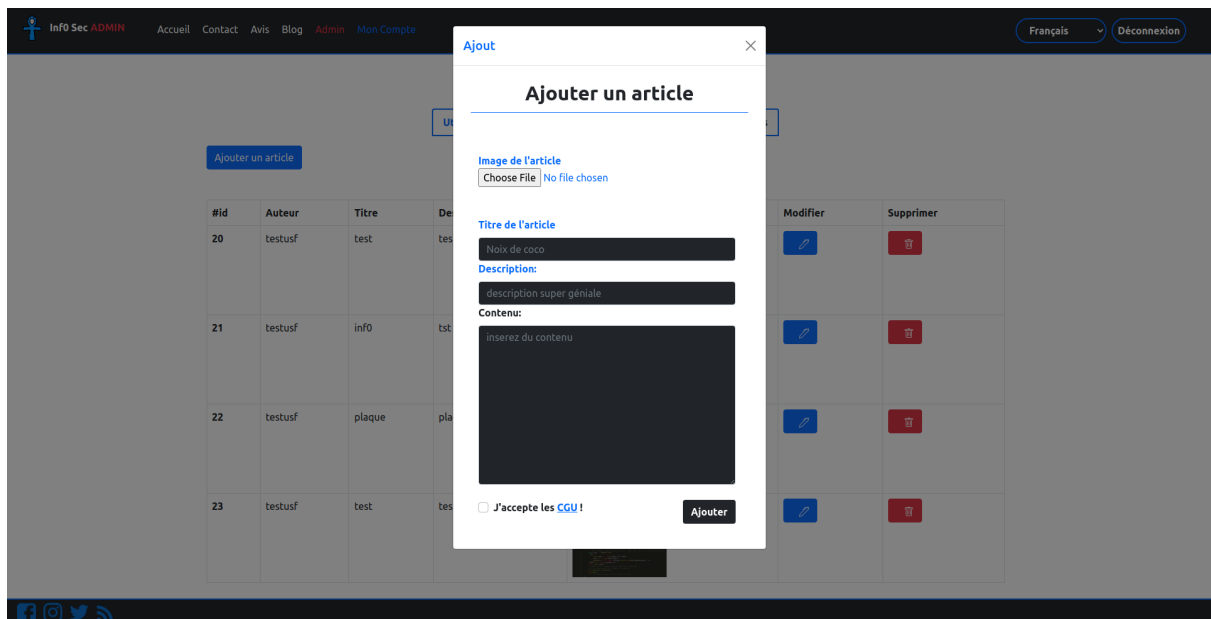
Inf0 Sec ADMIN Accueil Contact Avis Blog Admin Mon Compte

Français Déconnexion

Ajouter un article

| #id | Auteur | Titre | De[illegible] | Modifier | Supprimer |
|---|---|---|---|---|---|
| 20 | testusf | test | tes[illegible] | | |
| 21 | testusf | inf0 | tst | | |
| 22 | testusf | plaque | pla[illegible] | | |
| 23 | testusf | test | tes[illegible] | | |

Ajout

Ajouter un article

Image de l'article

Choose File No file chosen

Titre de l'article

Noix de coco

Description:

description super géniale

Contenu:

inserez du contenu

J'accepte les CGU !

Ajouter